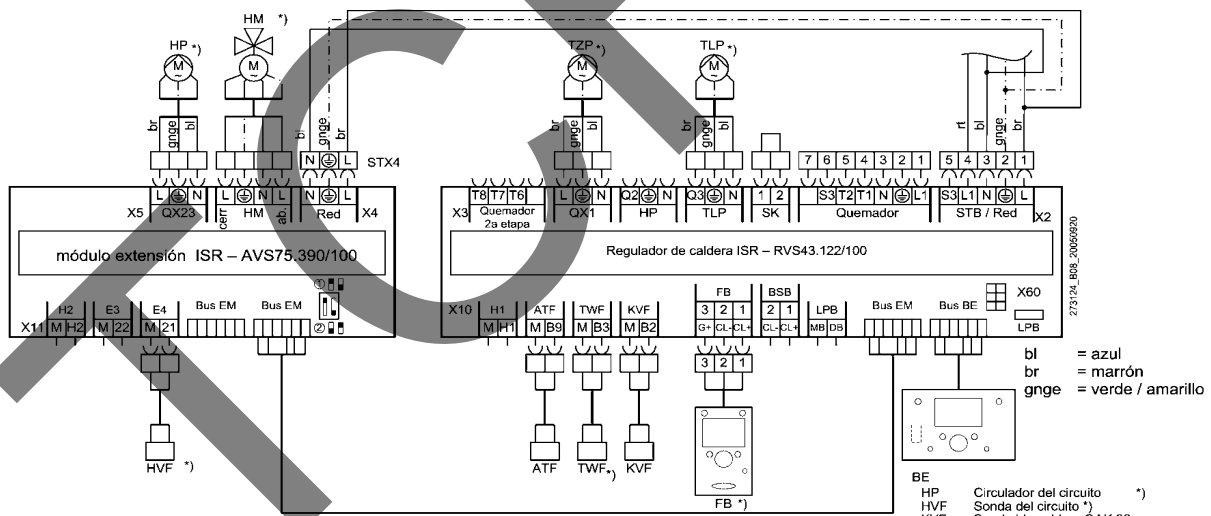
HP *)
HM *)
TZP *)
TLP *)
br gnge bl
bl gnge br
STX4
br gnge bl
br gnge bl
rt bl gnge br
L N
L N L
N L
X5 QX23
cerr HM ab.
Red X4
T8 T7 T6
X3 Quemador 2a etapa
L N
QX1
Q2 N
HP
Q3 N
TLP
1 2
SK
7 6 5 4 3 2 1
S3 T2 T1 N L1
Quemador
5 4 3 2 1
S3 L1 N L
STB / Red X2
módulo extensión ISR – AVS75.390/100
Regulador de caldera ISR – RVS43.122/100
273124_B08_20050920
X11 H2 M H2
E3 M 22
E4 M 21
Bus EM
Bus EM
① ②
X10 H1 M H1
ATF M B9
TWF M B3
KVF M B2
FB 3 2 1 G+ CL- CL+
BSB 2 1 CL- CL+
LPB MB DB
Bus EM
Bus BE
X60
LPB
3 2 1
bl = azul
br = marrón
gnge = verde / amarillo
HVF *)
ATF
TWF*)
KVF
FB *)
BE
HP Circulador del circuito *)
HVF Sonda del circuito *)
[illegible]